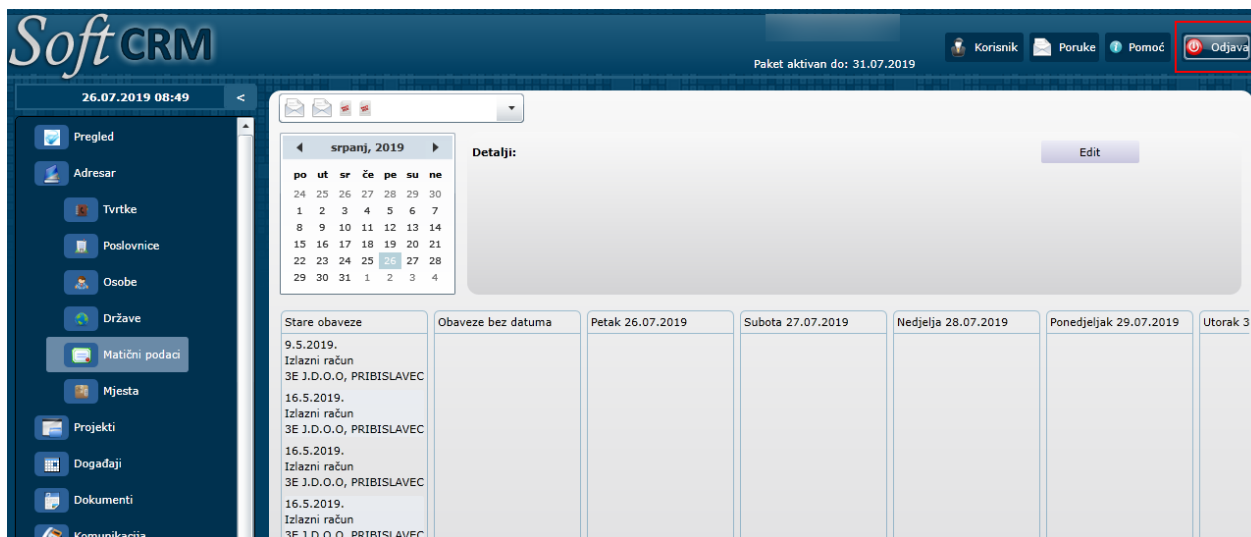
Soft CRM

Paket aktivan do: 31.07.2019

Korisnik Poruke Pomoć Odjava

26.07.2019 08:49 <

Pregled
Adresar
Tvrtke
Poslovnice
Osobe
Države
Matični podaci
Mjesta
Projekti
Događaji
Dokumenti
Komunikacija

srpanj, 2019

| po | ut | sr | če | pe | su | ne |
|---|---|---|---|---|---|---|
| 24 | 25 | 26 | 27 | 28 | 29 | 30 |
| 1 | 2 | 3 | 4 | 5 | 6 | 7 |
| 8 | 9 | 10 | 11 | 12 | 13 | 14 |
| 15 | 16 | 17 | 18 | 19 | 20 | 21 |
| 22 | 23 | 24 | 25 | 26 | 27 | 28 |
| 29 | 30 | 31 | 1 | 2 | 3 | 4 |

Detalji:

Edit

| Stare obaveze | Obaveze bez datuma | Petak 26.07.2019 | Subota 27.07.2019 | Nedjelja 28.07.2019 | Ponedjeljak 29.07.2019 | Utorak 3 |
|---|---|---|---|---|---|---|
| 9.5.2019. Izlazni račun 3E J.D.O.O, PRIBISLAVEC | | | | | | |
| 16.5.2019. Izlazni račun 3E J.D.O.O, PRIBISLAVEC | | | | | | |
| 16.5.2019. Izlazni račun 3E J.D.O.O, PRIBISLAVEC | | | | | | |
| 16.5.2019. Izlazni račun 3E J.D.O.O, PRIBISLAVEC | | | | | | |